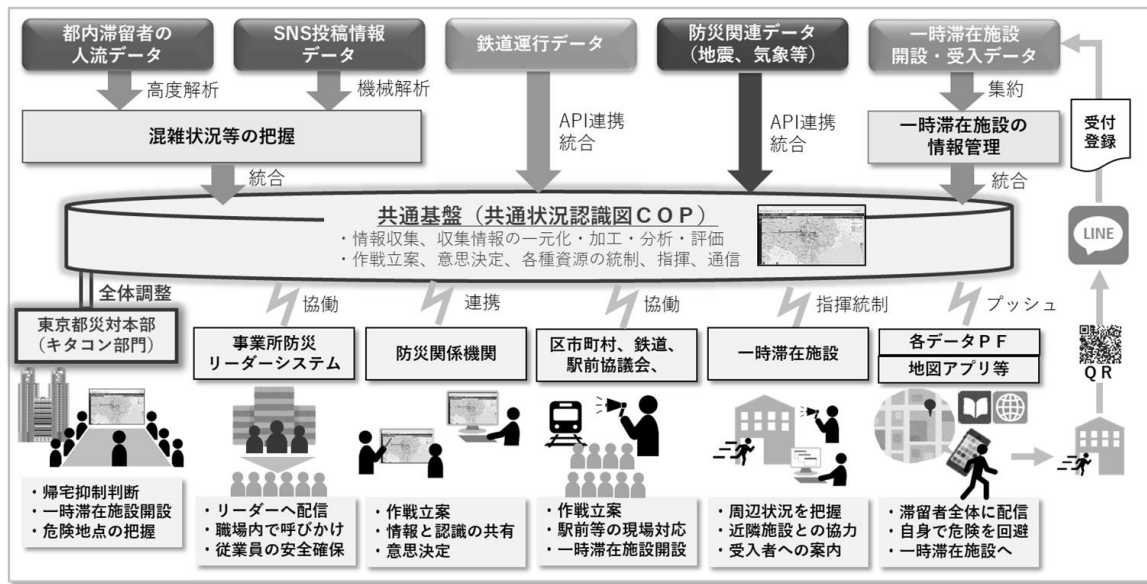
都内滞留者の人流データ

SNS投稿情報データ

鉄道運行データ

防災関連データ（地震、気象等）

一時滞在施設開設・受入データ

高度解析

機械解析

API連携
統合

API連携
統合

集約

混雑状況等の把握

一時滞在施設の情報管理

受付登録

統合

統合

共通基盤（共通状況認識図ＣＯＰ）
・情報収集、収集情報の一元化・加工・分析・評価
・作戦立案、意思決定、各種資源の統制、指揮、通信

LINE

全体調整

協働

連携

協働

指揮統制

プッシュ

東京都災対本部（キタコン部門）

事業所防災リーダーシステム

防災関係機関

区市町村、鉄道、駅前協議会、

一時滞在施設

各データＰＦ

地図アプリ等

ＱＲ

・帰宅抑制判断
・一時滞在施設開設
・危険地点の把握

・リーダーへ配信
・職場内で呼びかけ
・従業員の安全確保

・作戦立案
・情報と認識の共有
・意思決定

・作戦立案
・駅前等の現場対応
・一時滞在施設開設

・周辺状況を把握
・近隣施設との協力
・受入者への案内

・滞留者全体に配信
・自身で危険を回避
・一時滞在施設へ